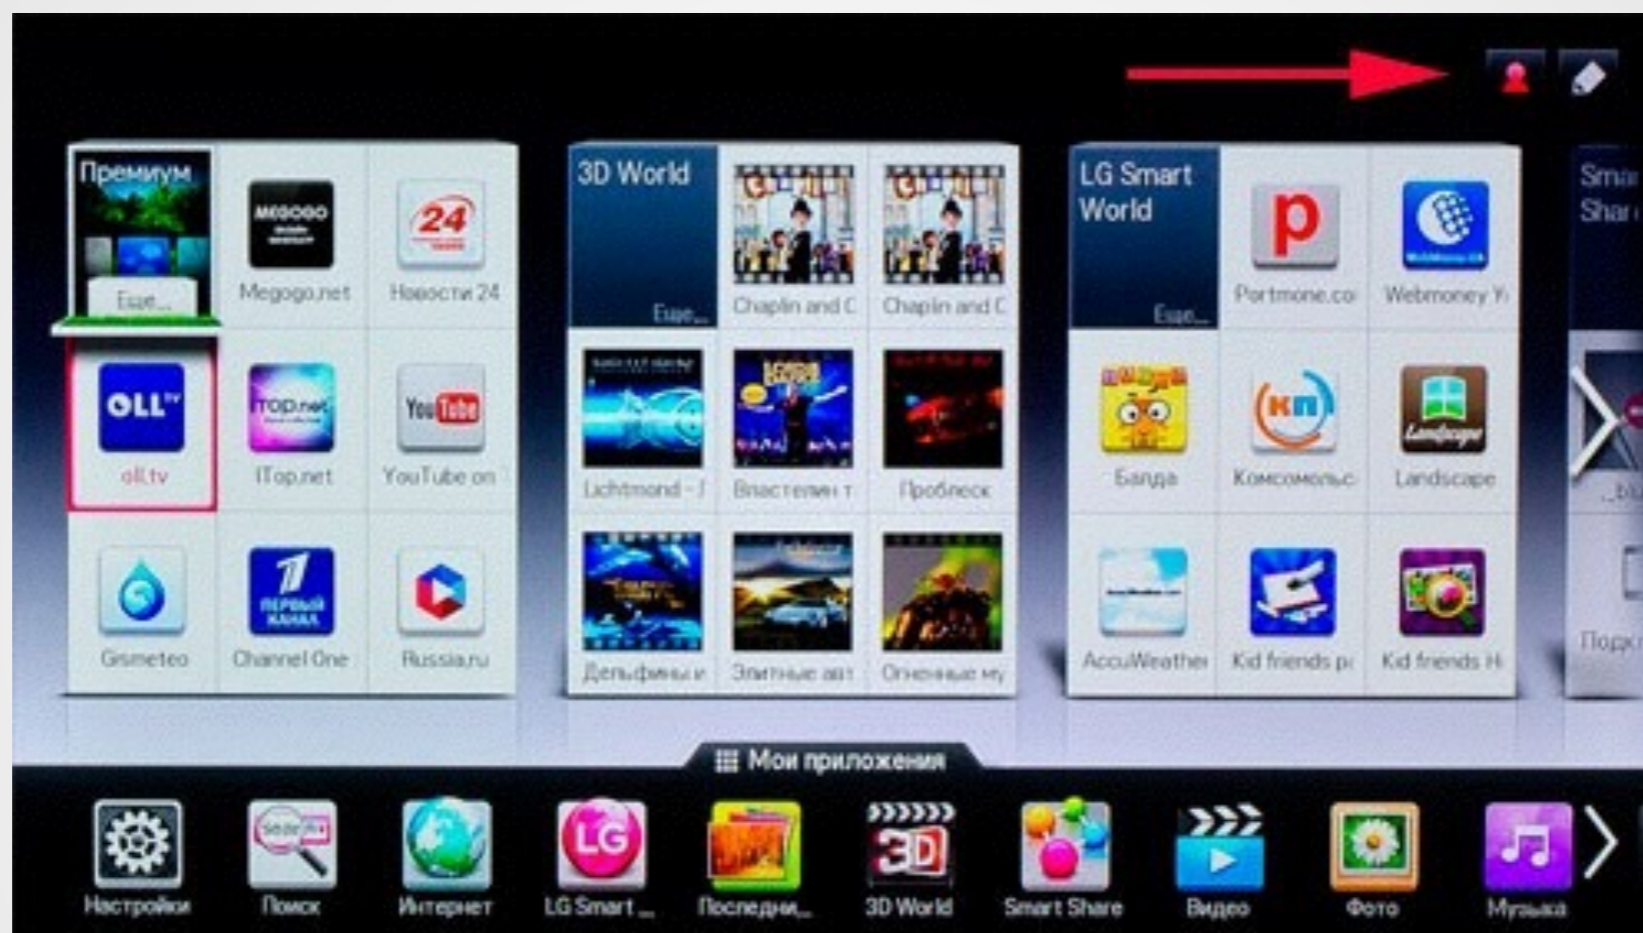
Премиум

Еще...

Megogo.net

Новости 24

oll.tv

ITop.net

YouTube on

Gismeteo

Channel One

Russia.ru

3D World

Еще...

Chaplin and C

Chaplin and C

Lichtmond - I

Властелин т

Проблеск

Дельфины и

Элитные авт

Огненные му

LG Smart World

Еще...

Portmone.co

Webmoney Y

Балда

Комсомольс

Landscape

AccuWeather

Kid friends p

Kid friends H

Smar Shar

Подк

Мои приложения

Настройки

Поиск

Интернет

LG Smart ...

Последни...

3D World

Smart Share

Видео

Фото

Музыка